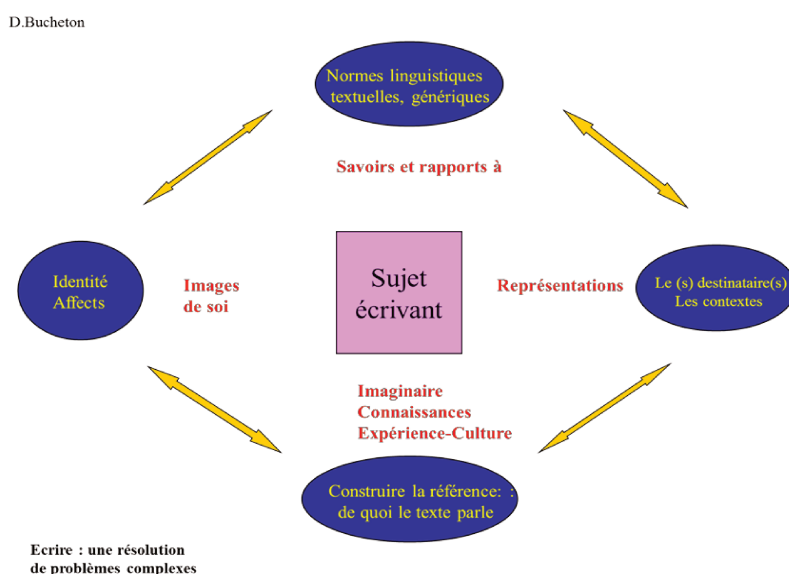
D.Bucheton

Normes linguistiques textuelles, génériques

Savoirs et rapports à

Identité Affects

Images de soi

Sujet écrivant

Représentations

Le (s) destinataire(s) Les contextes

Imaginaire
Connaissances
Expérience-Culture

Construire la référence: : de quoi le texte parle

Ecrire : une résolution de problèmes complexes